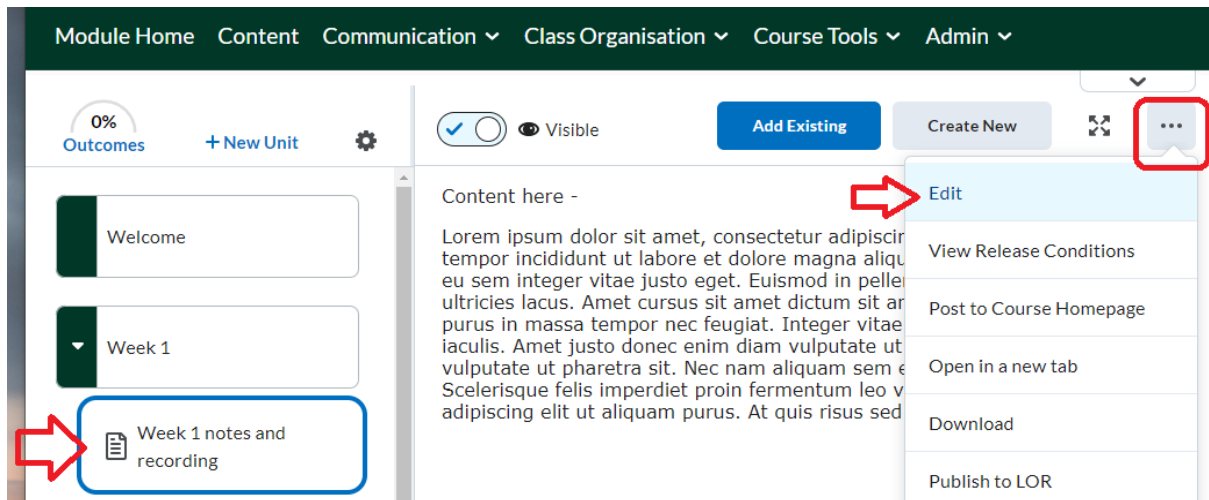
Module Home Content Communication Class Organisation Course Tools Admin

0%
Outcomes
+ New Unit

Welcome

Week 1

Week 1 notes and recording

Visible

Add Existing

Create New

Content here -

Lorem ipsum dolor sit amet, consectetur adipiscir tempor incididunt ut labore et dolore magna aliqu eu sem integer vitae justo eget. Euismod in peller ultricies lacus. Amet cursus sit amet dictum sit ar purus in massa tempor nec feugiat. Integer vitae iaculis. Amet justo donec enim diam vulputate ut vulputate ut pharetra sit. Nec nam aliquam sem e Scelerisque felis imperdiet proin fermentum leo v adipiscing elit ut aliquam purus. At quis risus sed

Edit
View Release Conditions
Post to Course Homepage
Open in a new tab
Download
Publish to LOR